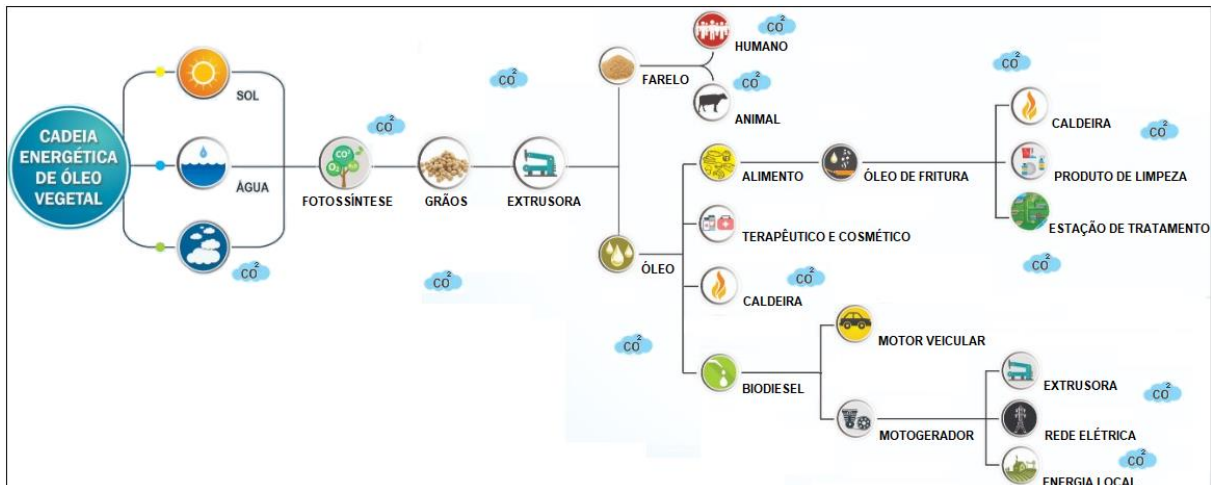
CADEIA ENERGÉTICA DE ÓLEO VEGETAL

SOL

ÁGUA

$CO_2$

FOTOSSÍNTESE

$CO_2$

GRÃOS

$CO_2$

$CO_2$

EXTRUSORA

FARELO

HUMANO

$CO_2$

ANIMAL

$CO_2$

ÓLEO

ALIMENTO

ÓLEO DE FRITURA

$CO_2$

CALDEIRA

$CO_2$

PRODUTO DE LIMPEZA

ESTAÇÃO DE TRATAMENTO

$CO_2$

TERAPÊUTICO E COSMÉTICO

CALDEIRA

$CO_2$

$CO_2$

BIODIESEL

MOTOR VEICULAR

MOTOGERADOR

EXTRUSORA

$CO_2$

REDE ELÉTRICA

ENERGIA LOCAL

$CO_2$